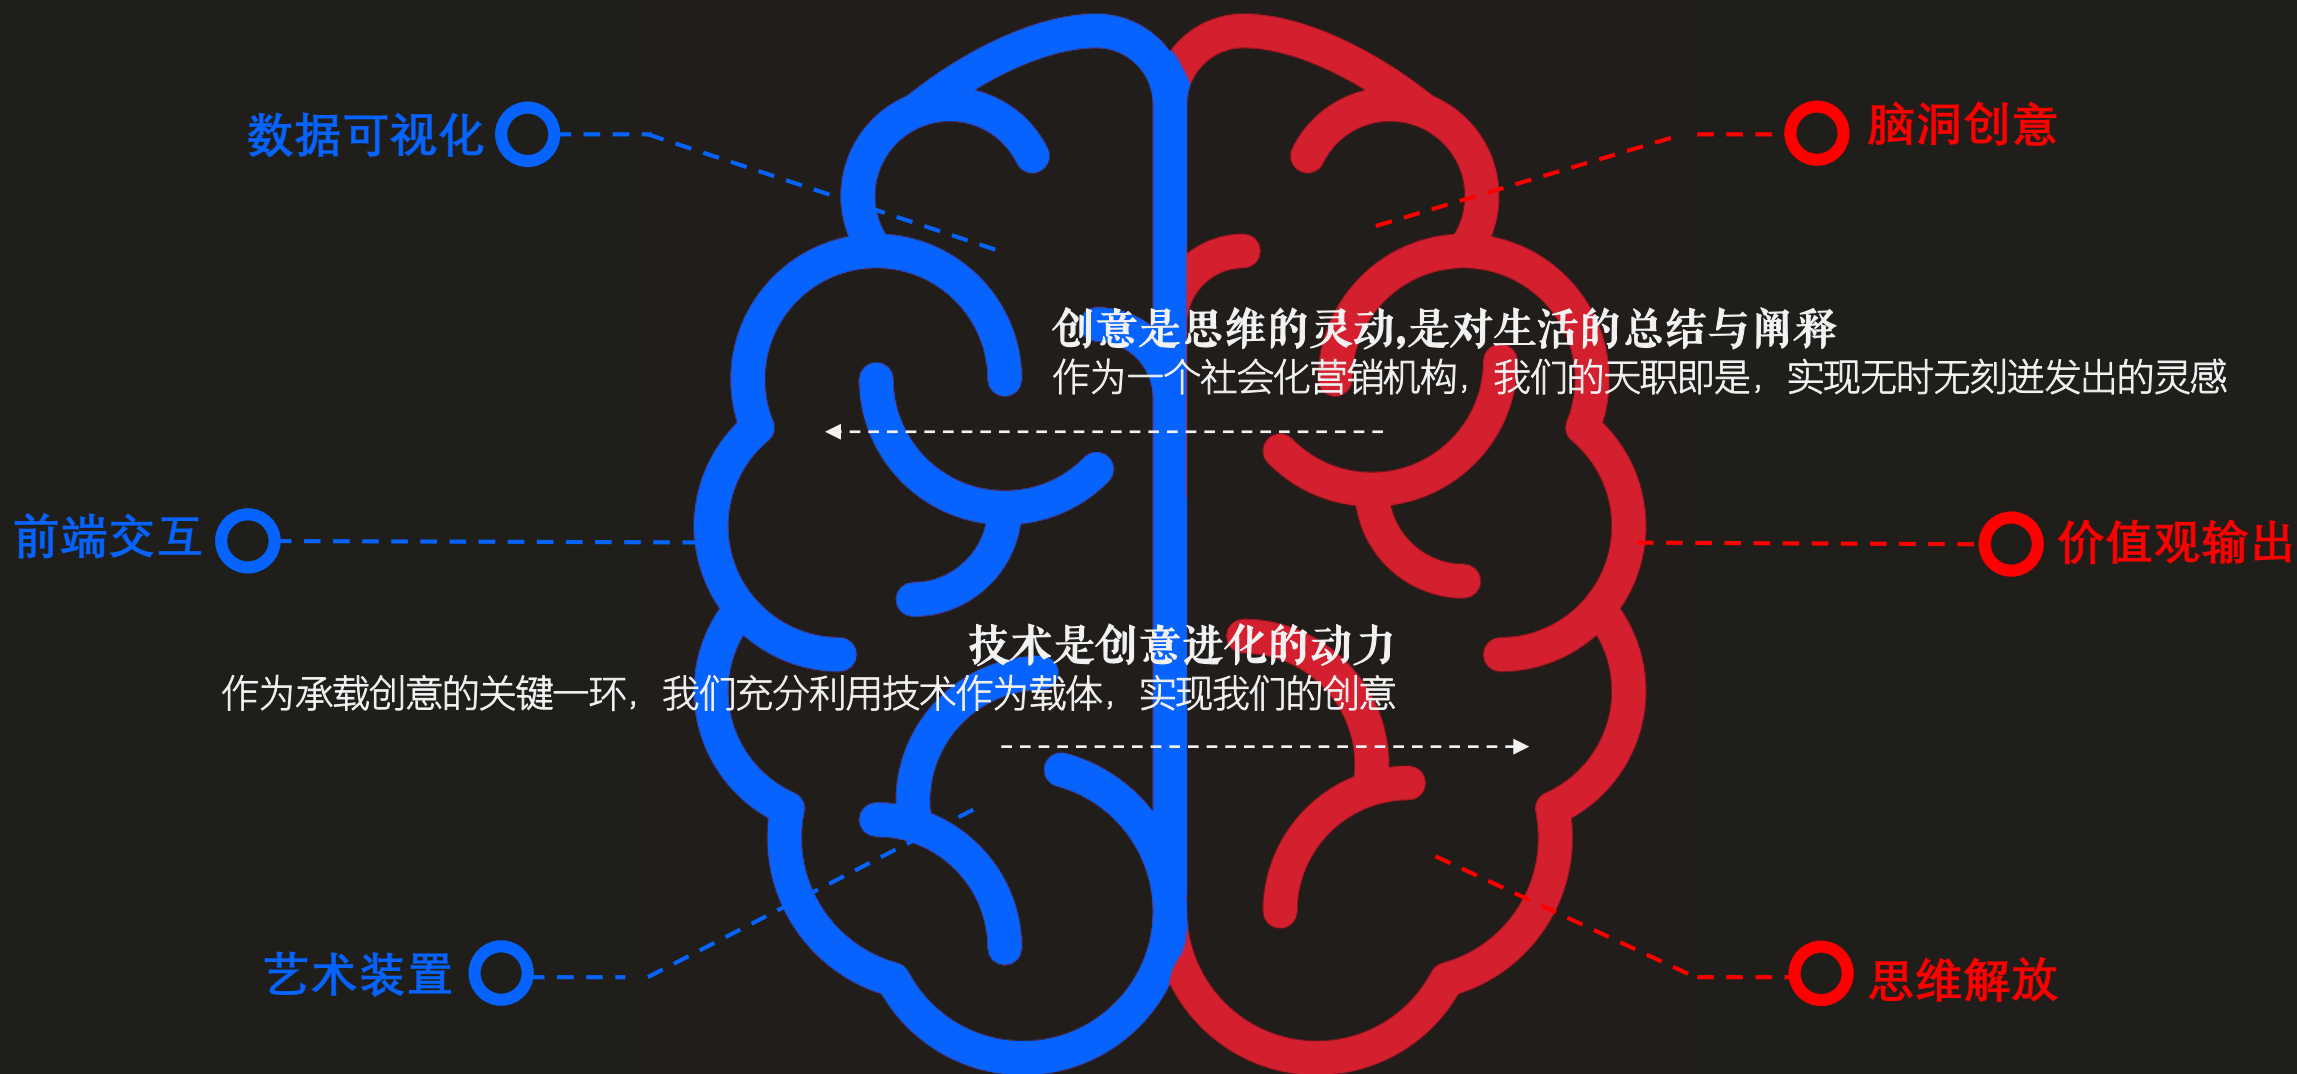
数据可视化

脑洞创意

创意是思维的灵动,是对生活的总结与阐释
作为一个社会化营销机构，我们的天职即是，实现无时无刻迸发出的灵感

前端交互

价值观输出

技术是创意进化的动力
作为承载创意的关键一环，我们充分利用技术作为载体，实现我们的创意

艺术装置

思维解放